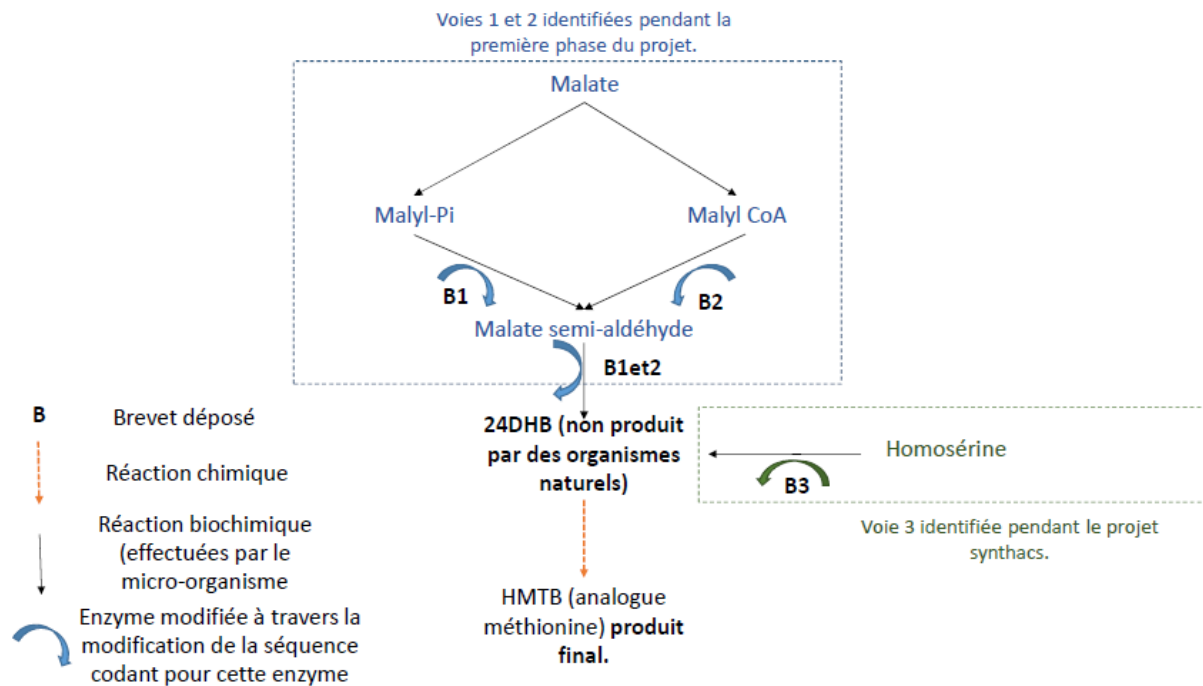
Voies 1 et 2 identifiées pendant la première phase du projet.

Malate

Malyl-Pi

Malyl CoA

B1

B2

Malate semi-aldéhyde

B1et2

24DHB (non produit par des organismes naturels)

Homosérine

B3

Voie 3 identifiée pendant le projet synthacs.

HMTB (analogue méthionine) produit final.

B Brevet déposé

Réaction chimique

Réaction biochimique (effectuées par le micro-organisme

Enzyme modifiée à travers la modification de la séquence codant pour cette enzyme